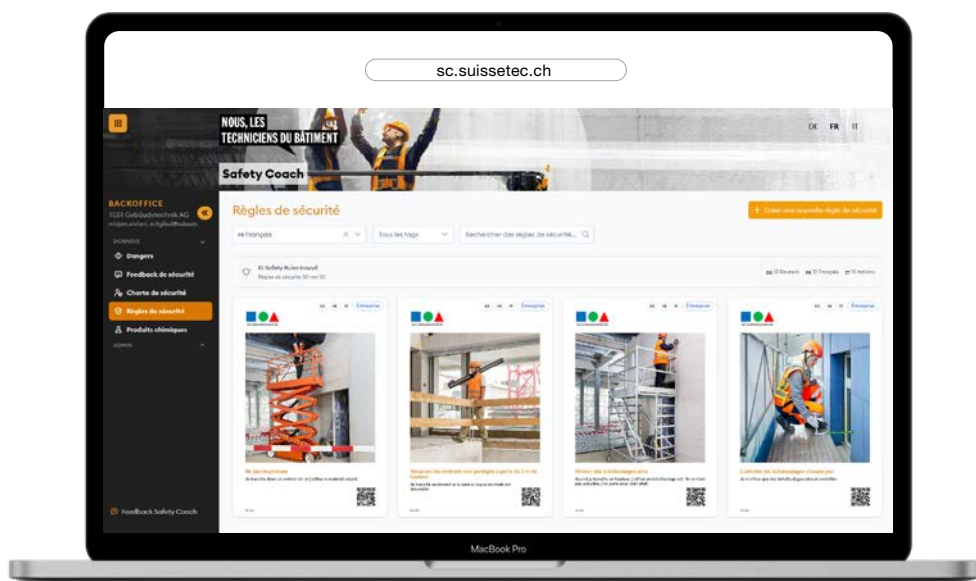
sc.suissetec.ch

NOUS, LES TECHNICIENS DU BÂTIMENT

Safety Coach

DE FR IT

BACKOFFICE
TEST Gebäudetechnik AG
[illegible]

DONNÉES
Dangers
Feedback de sécurité
Charte de sécurité
Règles de sécurité
Produits chimiques
ADMIN

Feedback Safety Coach

Règles de sécurité

+ Créer une nouvelle règle de sécurité

Français
Tous les tags
Rechercher des règles de sécurité...

10 Safety Rules trouvé
Règles de sécurité 10 sur 10

10 Deutsch 10 Français 10 Italiano

Entreprise
Entreprise
Entreprise
Entreprise

Ne pas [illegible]
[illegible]

Sécuriser les endroits non protégés à partir de 2 m de hauteur
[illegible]

Utiliser des échafaudages sûrs
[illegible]

Contrôler les échafaudages chaque jour
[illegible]

MacBook Pro